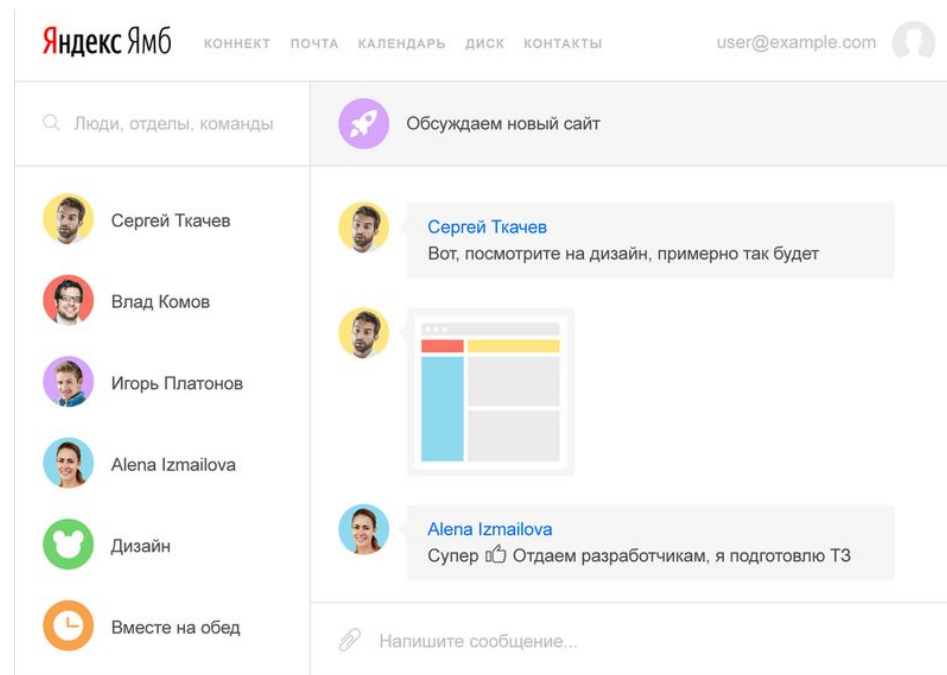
Яндекс Ямб КОННЕКТ ПОЧТА КАЛЕНДАРЬ ДИСК КОНТАКТЫ user@example.com

Люди, отделы, команды

Обсуждаем новый сайт

Сергей Ткачев

Влад Комов

Игорь Платонов

Alena Izmailova

Дизайн

Вместе на обед

Сергей Ткачев
Вот, посмотрите на дизайн, примерно так будет

Alena Izmailova
Супер 👍 Отдаем разработчикам, я подготовлю ТЗ

Напишите сообщение...